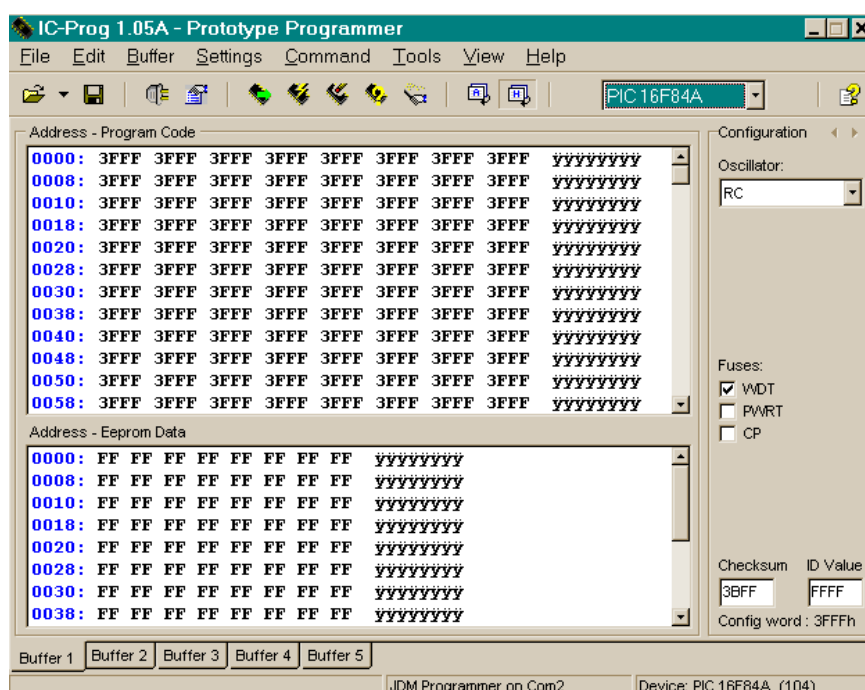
IC-Prog 1.05A - Prototype Programmer

File Edit Buffer Settings Command Tools View Help

PIC 16F84A

Address - Program Code

0000: 3FFF 3FFF 3FFF 3FFF 3FFF 3FFF 3FFF 3FFF ÿÿÿÿÿÿÿÿ
0008: 3FFF 3FFF 3FFF 3FFF 3FFF 3FFF 3FFF 3FFF ÿÿÿÿÿÿÿÿ
0010: 3FFF 3FFF 3FFF 3FFF 3FFF 3FFF 3FFF 3FFF ÿÿÿÿÿÿÿÿ
0018: 3FFF 3FFF 3FFF 3FFF 3FFF 3FFF 3FFF 3FFF ÿÿÿÿÿÿÿÿ
0020: 3FFF 3FFF 3FFF 3FFF 3FFF 3FFF 3FFF 3FFF ÿÿÿÿÿÿÿÿ
0028: 3FFF 3FFF 3FFF 3FFF 3FFF 3FFF 3FFF 3FFF ÿÿÿÿÿÿÿÿ
0030: 3FFF 3FFF 3FFF 3FFF 3FFF 3FFF 3FFF 3FFF ÿÿÿÿÿÿÿÿ
0038: 3FFF 3FFF 3FFF 3FFF 3FFF 3FFF 3FFF 3FFF ÿÿÿÿÿÿÿÿ
0040: 3FFF 3FFF 3FFF 3FFF 3FFF 3FFF 3FFF 3FFF ÿÿÿÿÿÿÿÿ
0048: 3FFF 3FFF 3FFF 3FFF 3FFF 3FFF 3FFF 3FFF ÿÿÿÿÿÿÿÿ
0050: 3FFF 3FFF 3FFF 3FFF 3FFF 3FFF 3FFF 3FFF ÿÿÿÿÿÿÿÿ
0058: 3FFF 3FFF 3FFF 3FFF 3FFF 3FFF 3FFF 3FFF ÿÿÿÿÿÿÿÿ

Address - Eeprom Data

0000: FF FF FF FF FF FF FF FF ÿÿÿÿÿÿÿÿ
0008: FF FF FF FF FF FF FF FF ÿÿÿÿÿÿÿÿ
0010: FF FF FF FF FF FF FF FF ÿÿÿÿÿÿÿÿ
0018: FF FF FF FF FF FF FF FF ÿÿÿÿÿÿÿÿ
0020: FF FF FF FF FF FF FF FF ÿÿÿÿÿÿÿÿ
0028: FF FF FF FF FF FF FF FF ÿÿÿÿÿÿÿÿ
0030: FF FF FF FF FF FF FF FF ÿÿÿÿÿÿÿÿ
0038: FF FF FF FF FF FF FF FF ÿÿÿÿÿÿÿÿ

Configuration

Oscillator:
RC

Fuses:
WDT
PWRT
CP

Checksum ID Value
3BFF FFFF
Config word : 3FFFh

Buffer 1 Buffer 2 Buffer 3 Buffer 4 Buffer 5

JDM Programmer on Com2 Device: PIC 16F84A (104)